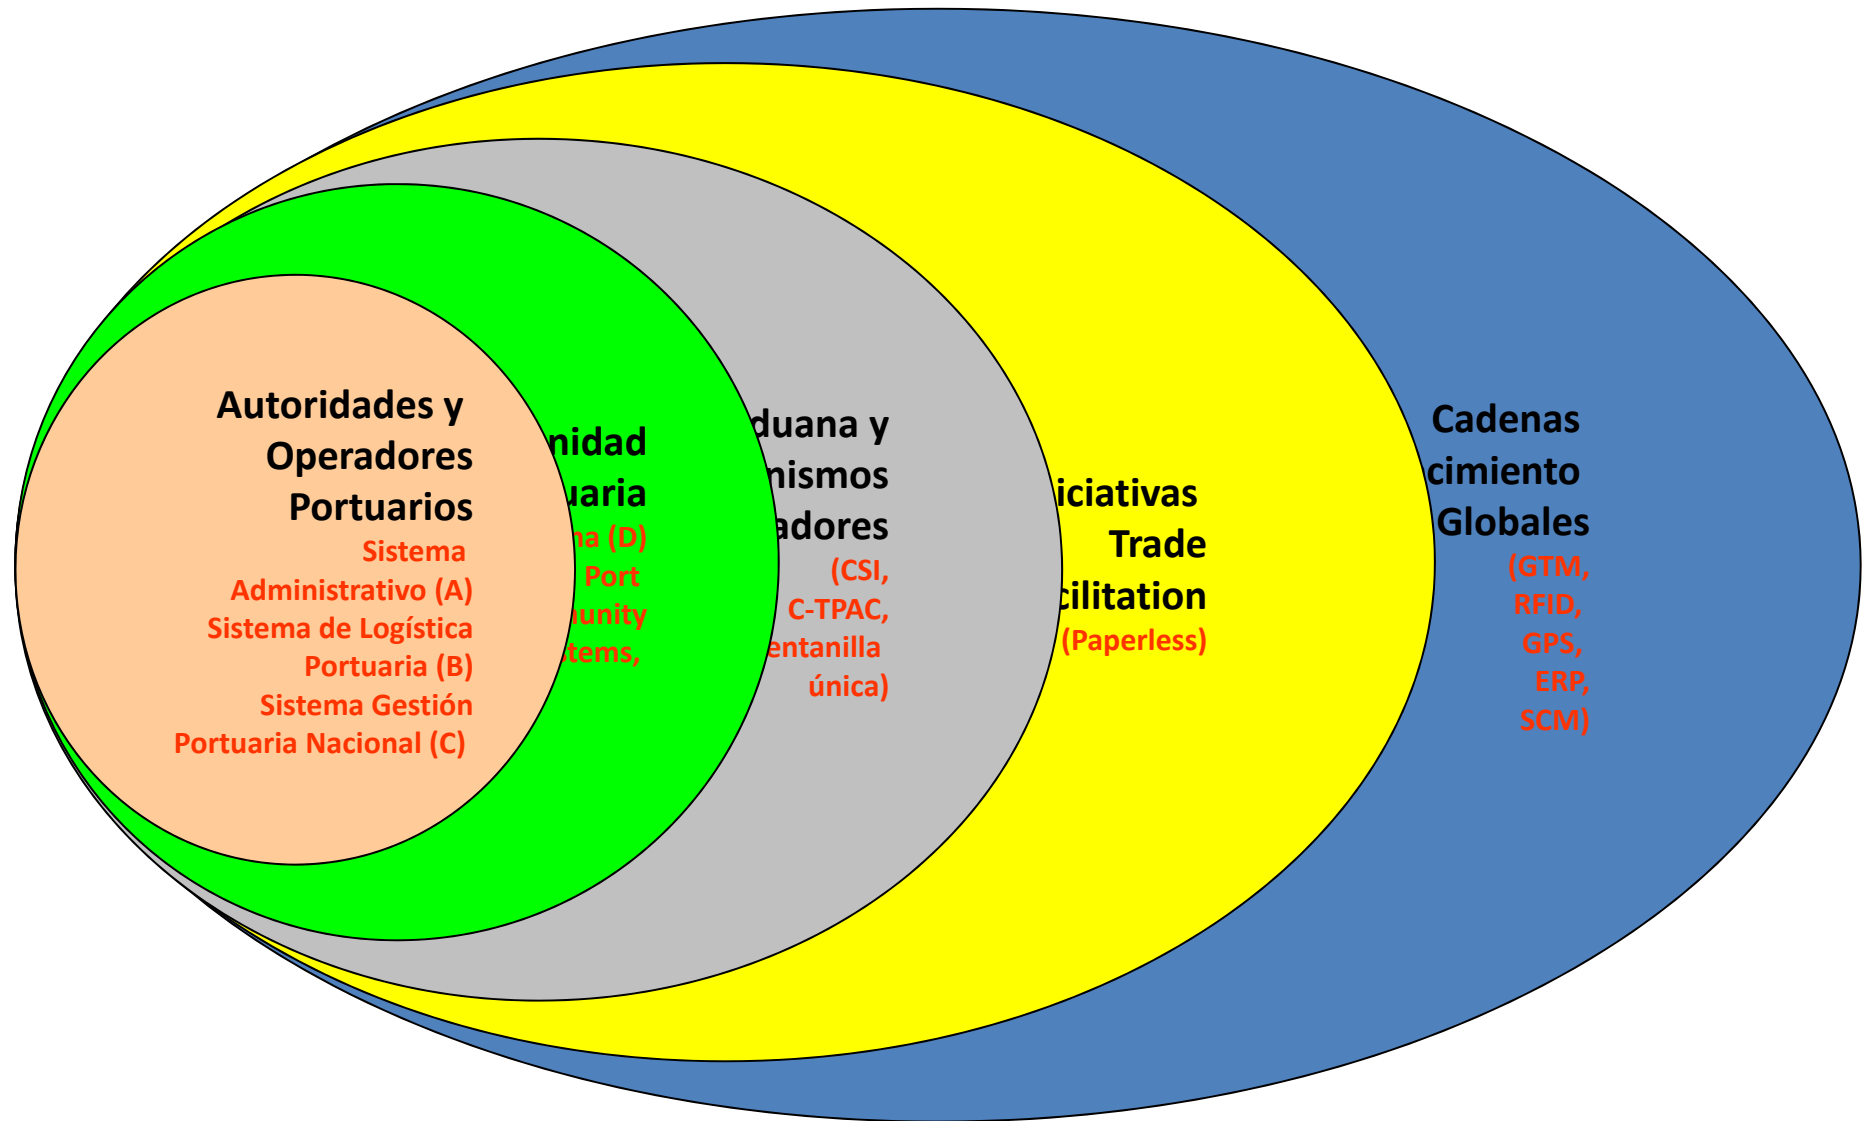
Autoridades y Operadores Portuarios
Sistema Administrativo (A)
Sistema de Logística Portuaria (B)
Sistema Gestión Portuaria Nacional (C)

nidad uaria
na (D)
Port
nunity
stems,

duana y nismos adores
(CSI,
C-TPAC,
entanilla
única)

iciativas Trade cilitation
(Paperless)

Cadenas cimiento Globales
(GTM,
RFID,
GPS,
ERP,
SCM)